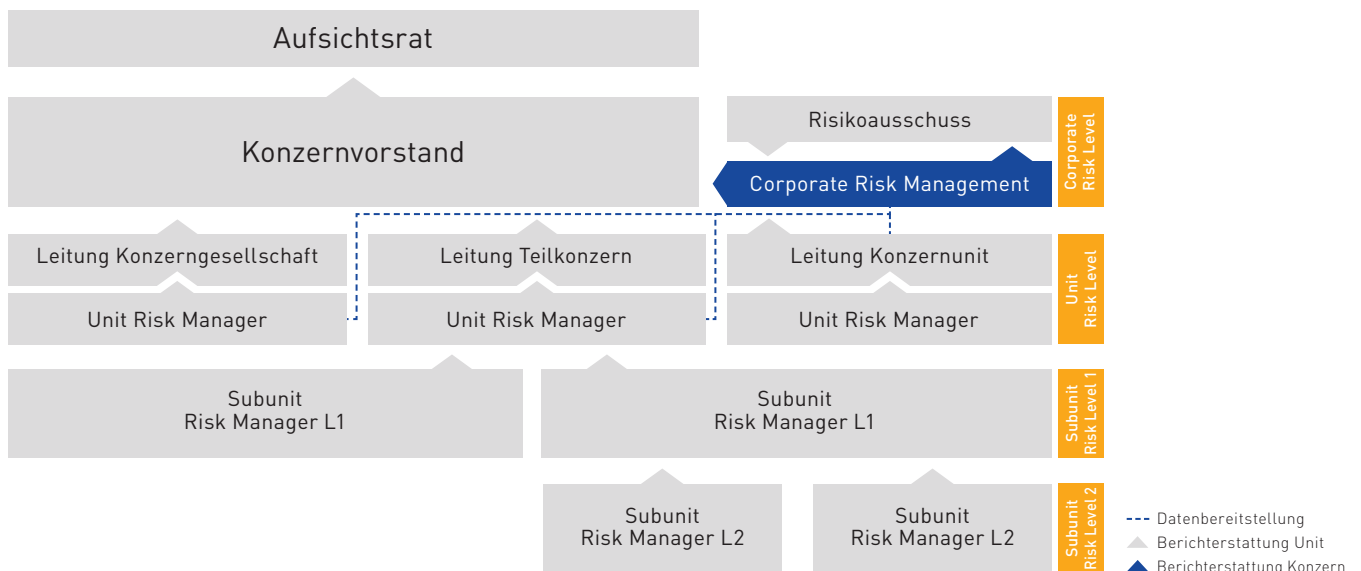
Aufsichtsrat

Konzernvorstand

Risikoausschuss

Corporate Risk Management

Corporate Risk Level

Leitung Konzerngesellschaft

Unit Risk Manager

Leitung Teilkonzern

Unit Risk Manager

Leitung Konzernunit

Unit Risk Manager

Unit Risk Level

Subunit Risk Manager L1

Subunit Risk Manager L1

Subunit Risk Level 1

Subunit Risk Manager L2

Subunit Risk Manager L2

Subunit Risk Level 2

Datenbereitstellung
Berichterstattung Unit
Berichterstattung Konzern